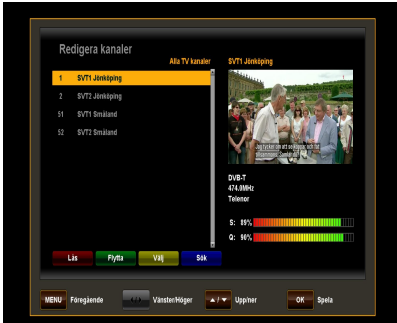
Redigera kanaler

Alla TV kanaler

1 SVT1 Jönköping

2 SVT2 Jönköping

51 SVT1 Småland

52 SVT2 Småland

SVT1 Jönköping

Jag tycker om att se kapser och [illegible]

DVB-T
474.0MHz
Telenor

S: 85%

Q: 96%

Lås Flytta Välj Sök

MENU Föregående

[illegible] Vänster/Höger

▲/▼ Upp/ner

OK Spela